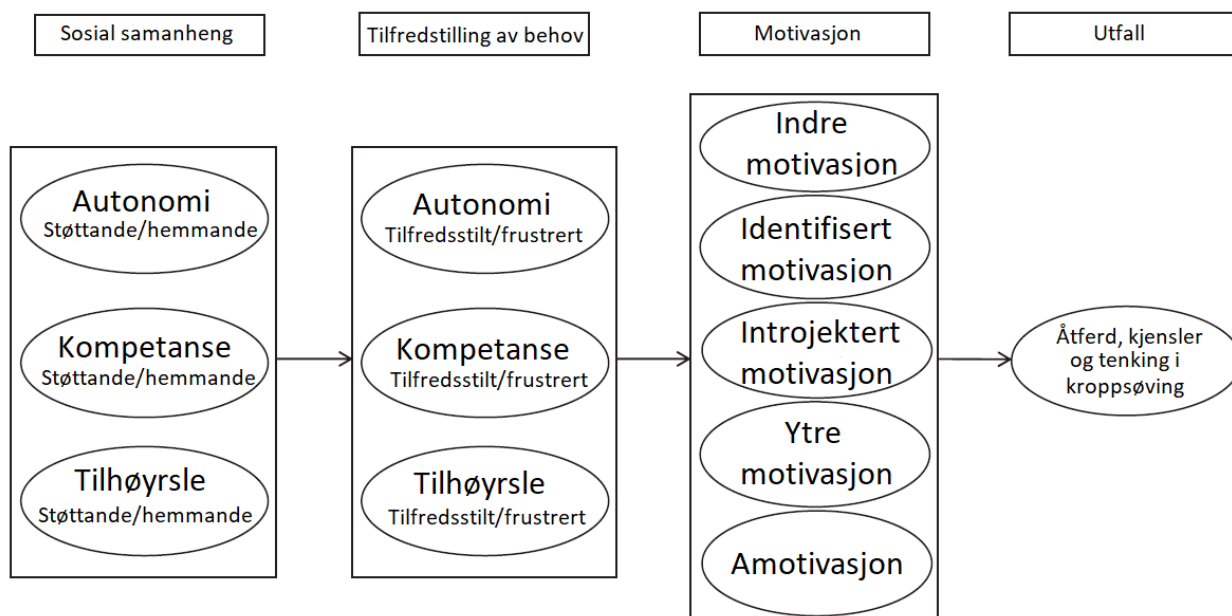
Sosial samanheng

Tilfredstilling av behov

Motivasjon

Utfall

Autonomi
Støttande/hemmande

Kompetanse
Støttande/hemmande

Tilhøyrsle
Støttande/hemmande

Autonomi
Tilfredsstilt/frustrert

Kompetanse
Tilfredsstilt/frustrert

Tilhøyrsle
Tilfredsstilt/frustrert

Indre motivasjon

Identifisert motivasjon

Introjektert motivasjon

Ytre motivasjon

Amotivasjon

Åtferd, kjensler og tenking i kroppsøving